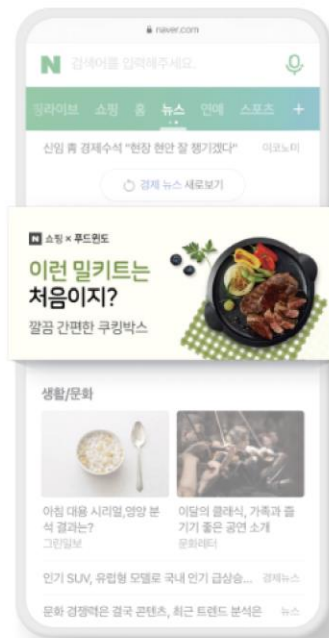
naver.com

N 검색어를 입력해주세요.

쇼핑라이브 쇼핑 홈 뉴스 연예 스포츠 +

신임 靑 경제수석 "현장 현안 잘 챙기겠다" 이코노미

경제 뉴스 새로보기

N 쇼핑 × 푸드윈도

이런 밀키트는 처음이지?

깔끔 간편한 쿠킹박스

생활/문화

아침 대용 시리얼,영양 분석 결과는?

그린일보

이달의 클래식, 가족과 즐기기 좋은 공연 소개

문화레터

인기 SUV, 유럽형 모델로 국내 인기 급상승... 경제뉴스

문화 경쟁력은 결국 콘텐츠, 최근 트렌드 분석은 뉴스